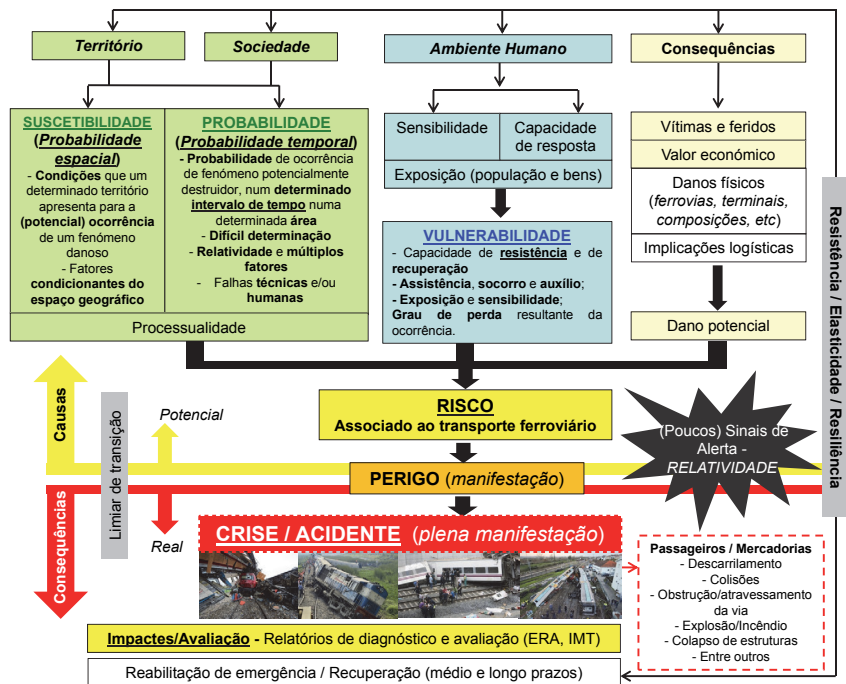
Território

Sociedade

Ambiente Humano

Consequências

SUSCETIBILIDADE (Probabilidade espacial)
- Condições que um determinado território apresenta para a (potencial) ocorrência de um fenómeno danoso
- Fatores condicionantes do espaço geográfico

PROBABILIDADE (Probabilidade temporal)
- Probabilidade de ocorrência de fenómeno potencialmente destruidor, num determinado intervalo de tempo numa determinada área
- Difícil determinação
- Relatividade e múltiplos fatores
- Falhas técnicas e/ou humanas

Processualidade

Sensibilidade

Capacidade de resposta

Exposição (população e bens)

VULNERABILIDADE
- Capacidade de resistência e de recuperação
- Assistência, socorro e auxílio;
- Exposição e sensibilidade;
Grau de perda resultante da ocorrência.

Vítimas e feridos

Valor económico

Danos físicos (ferrovias, terminais, composições, etc)

Implicações logísticas

Dano potencial

Resistência / Elasticidade / Resiliência

Causas

Limiar de transição

Potencial

RISCO
Associado ao transporte ferroviário

(Poucos) Sinais de Alerta - RELATIVIDADE

PERIGO (manifestação)

Consequências

Real

CRISE / ACIDENTE (plena manifestação)

Passageiros / Mercadorias
- Descarrilamento
- Colisões
- Obstrução/atravessamento da via
- Explosão/Incêndio
- Colapso de estruturas
- Entre outros

Impactes/Avaliação - Relatórios de diagnóstico e avaliação (ERA, IMT)

Reabilitação de emergência / Recuperação (médio e longo prazos)